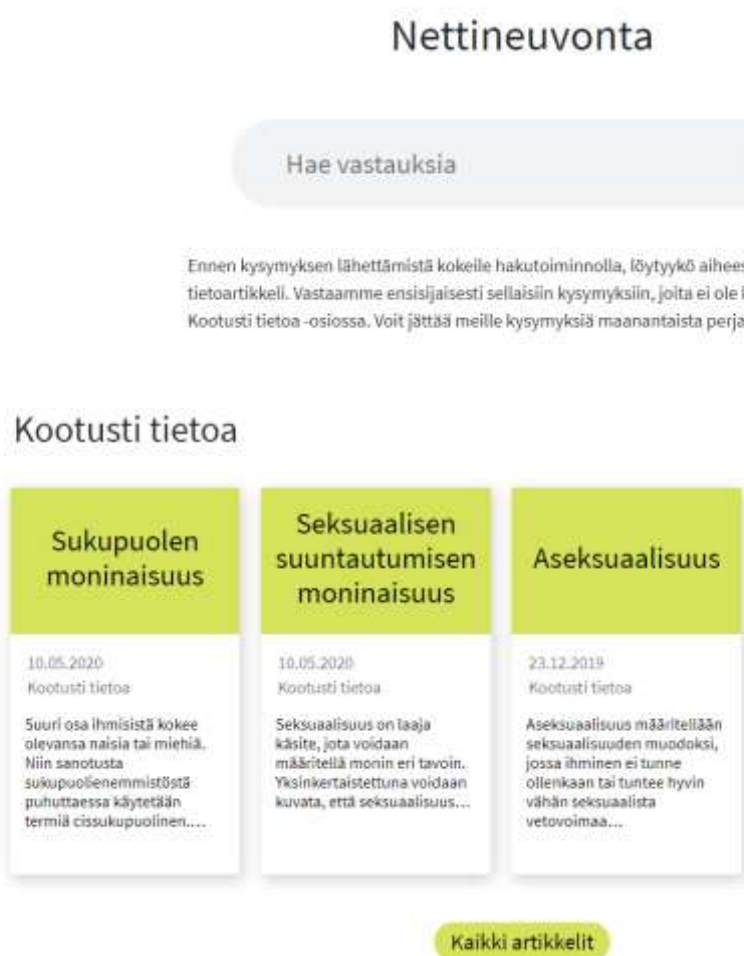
Nettineuvonta

Hae vastauksia

Ennen kysymyksen lähettämistä kokeile hakutoiminnolla, löytyykö aihee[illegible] tietoartikkeli. Vastaamme ensisijaisesti sellaisiin kysymyksiin, joita ei ole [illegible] Kootusti tietoa -osiossa. Voit jättää meille kysymyksiä maanantaista perja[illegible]

Kootusti tietoa

Sukupuolen moninaisuus

10.05.2020

Kootusti tietoa

Suuri osa ihmisistä kokee olevansa naisia tai miehiä. Niin sanotusta sukupuolienemmistöstä puhuttaessa käytetään termiä cissukupuolinen....

Seksuaalisen suuntautumisen moninaisuus

10.05.2020

Kootusti tietoa

Seksuaalisuus on laaja käsite, jota voidaan määritellä monin eri tavoin. Yksinkertaistettuna voidaan kuvata, että seksuaalisuus...

Aseksuaalisuus

23.12.2019

Kootusti tietoa

Aseksuaalisuus määritellään seksuaalisuuden muodoksi, jossa ihminen ei tunne ollenkaan tai tuntee hyvin vähän seksuaalista vetovoimaa...

Kaikki artikkelit